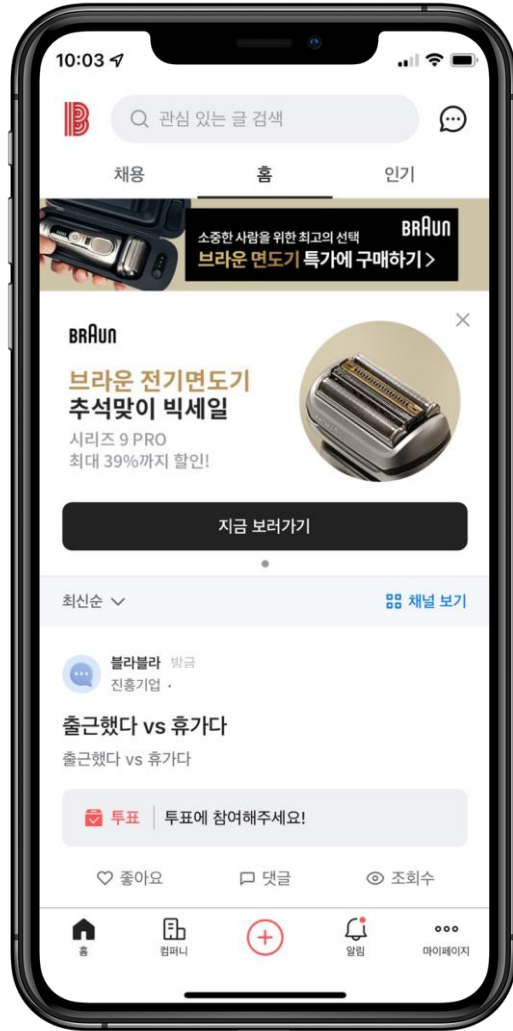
10:03

관심 있는 글 검색

채용
홈
인기

소중한 사람을 위한 최고의 선택
BRAUN
브라운 면도기 특가에 구매하기 >

BRAUN

브라운 전기면도기
추석맞이 빅세일
시리즈 9 PRO
최대 39%까지 할인!

지금 보러가기

최신순
채널 보기

블라블라 방금
진흥기업 ·

출근했다 vs 휴가다
출근했다 vs 휴가다

투표 투표에 참여해주세요!

좋아요
댓글
조회수

홈
컴퍼니
알림
마이페이지